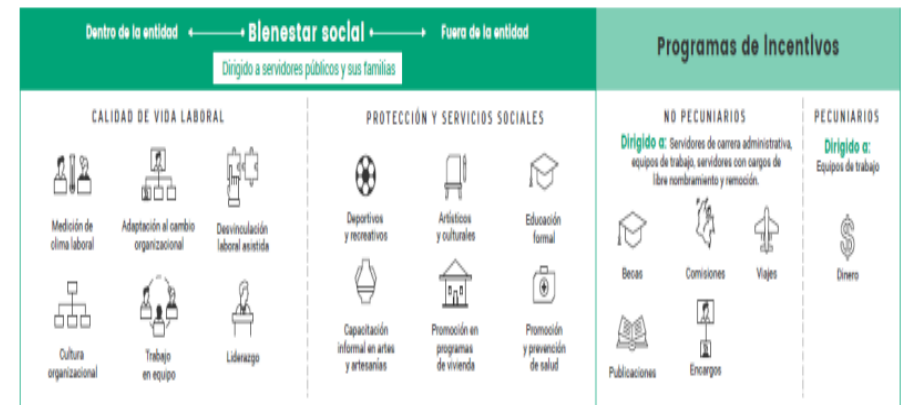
Dentro de la entidad ⟵ Bienestar social ⟶ Fuera de la entidad

Dirigido a servidores públicos y sus familias

Programas de incentivos

CALIDAD DE VIDA LABORAL

Medición de clima laboral

Adaptación al cambio organizacional

Desvinculación laboral asistida

Cultura organizacional

Trabajo en equipo

Liderazgo

PROTECCIÓN Y SERVICIOS SOCIALES

Deportivos y recreativos

Artísticos y culturales

Educación formal

Capacitación informal en artes y artesanías

Promoción en programas de vivienda

Promoción y prevención de salud

NO PECUNIARIOS

Dirigido a: Servidores de carrera administrativa, equipos de trabajo, servidores con cargos de libre nombramiento y remoción.

Becas

Comisiones

Viajes

Publicaciones

Encargos

PECUNIARIOS

Dirigido a: Equipos de trabajo

Dinero